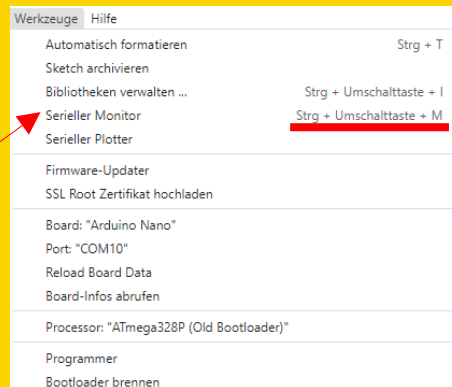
Werkzeuge Hilfe

Automatisch formatieren Strg + T
Sketch archivieren
Bibliotheken verwalten ... Strg + Umschalttaste + I
Serieller Monitor Strg + Umschalttaste + M
Serieller Plotter

Firmware-Updater
SSL Root Zertifikat hochladen

Board: "Arduino Nano"
Port: "COM10"
Reload Board Data
Board-Infos abrufen

Processor: "ATmega328P (Old Bootloader)"

Programmer
Bootloader brennen